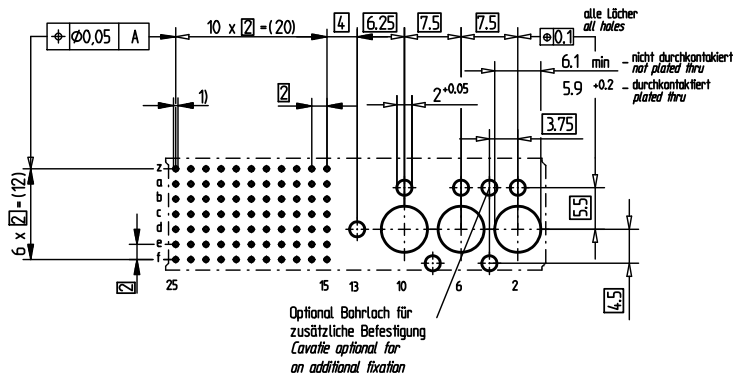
⌖ Ø0,05 A

10 x 2 = (20)

4 6.25 7.5 7.5

⊕ 0.1

alle Löcher
all holes

6.1 min – nicht durchkontakiert
not plated thru

5.9 $^{+0.2}$ – durchkontaktiert
plated thru

1)

2

$2^{+0.05}$

3.75

z
a
b
c
d
e
f

6 x 2 = (12)

2

5.5

4.5

25 15 13 10 6 2

Optional Bohrloch für zusätzliche Befestigung
Cavatie optional for an additional fixation